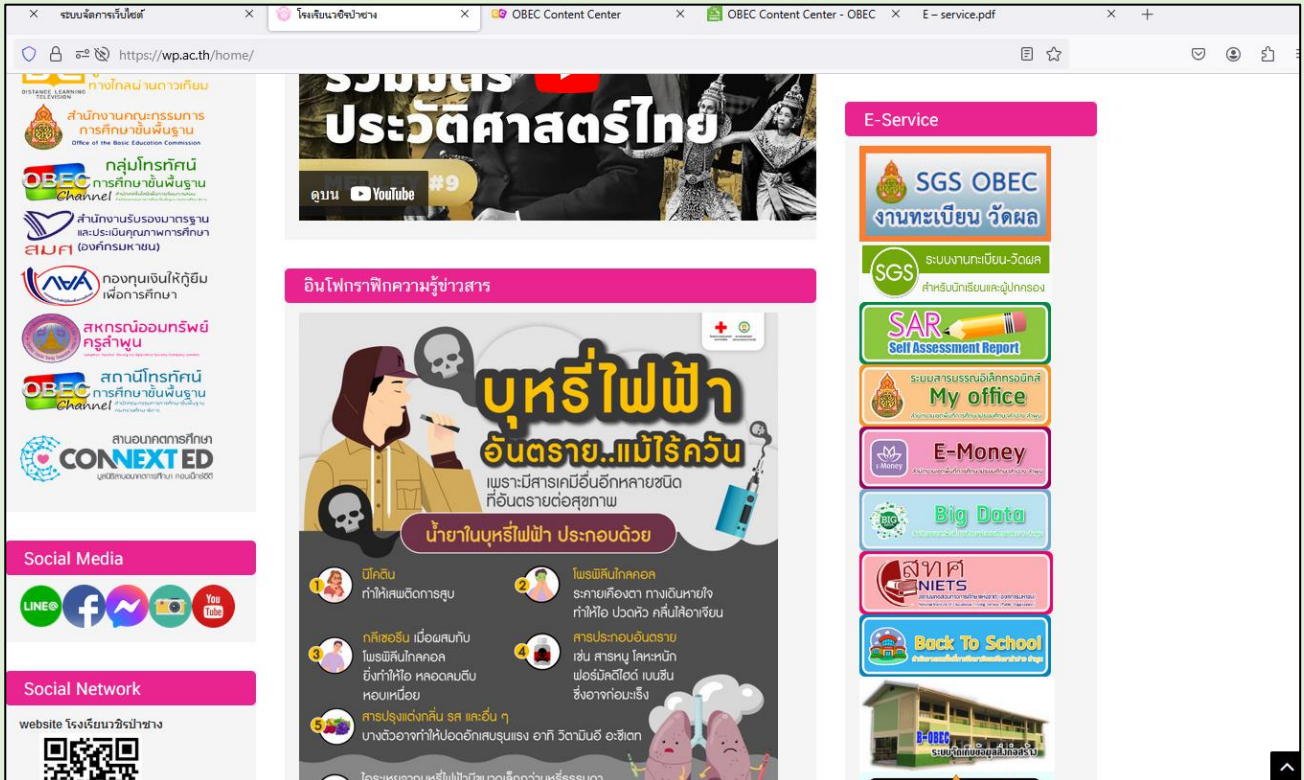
ระบบจัดการเว็บไซต์ | โรงเรียนวชิรป่าซาง | OBEC Content Center | OBEC Content Center - OBEC | E – service.pdf

https://wp.ac.th/home/

DISTANCE LEARNING TELEVISION ทางไกลผ่านดาวเทียม

สำนักงานคณะกรรมการการศึกษาขั้นพื้นฐาน Office of the Basic Education Commission

OBEC Channel กลุ่มโทรทัศน์การศึกษาขั้นพื้นฐาน

สมศ สำนักงานรับรองมาตรฐานและประเมินคุณภาพการศึกษา (องค์การมหาชน)

กยศ กองทุนเงินให้กู้ยืมเพื่อการศึกษา

สหกรณ์ออมทรัพย์ครูลำพูน

OBEC Channel สถานีโทรทัศน์การศึกษาขั้นพื้นฐาน

สานอนาคตการศึกษา CONNEXT ED

Social Media

Social Network

website โรงเรียนวชิรป่าซาง

รวมมิตร ประวัติศาสตร์ไทย #9

ดูบน YouTube

อินโฟกราฟิกความรู้ข่าวสาร

บุหรี่ไฟฟ้า อันตราย..แม้ไร้ควัน

เพราะมีสารเคมีอื่นอีกหลายชนิด ที่อันตรายต่อสุขภาพ

น้ำยาในบุหรี่ไฟฟ้า ประกอบด้วย

1 นิโคติน ทำให้เสพติดการสูบ

2 โพรพิลีนไกลคอล ระคายเคืองตา ทางเดินหายใจ ทำให้ไอ ปวดหัว คลื่นไส้อาเจียน

3 กลีเซอรีน เมื่อผสมกับโพรพิลีนไกลคอล ยิ่งทำให้ หลอดลมตีบ หอบเหนื่อย

4 สารประกอบอันตราย เช่น สารหนู โลหะหนัก ฟอร์มัลดีไฮด์ เบนซีน ซึ่งอาจก่อมะเร็ง

5 สารปรุงแต่งกลิ่น รส และอื่น ๆ บางตัวอาจทำให้ปอดอักเสบรุนแรง อาทิ วิตามินอี อะซิเตท

E-Service

SGS OBEC งานทะเบียน วัดผล

SGS ระบบงานทะเบียน-วัดผล สำหรับนักเรียนและผู้ปกครอง

SAR Self Assessment Report

ระบบสารบรรณอิเล็กทรอนิกส์ My office

E-Money

Big Data

สทศ NIETS

Back To School

B-OBEC